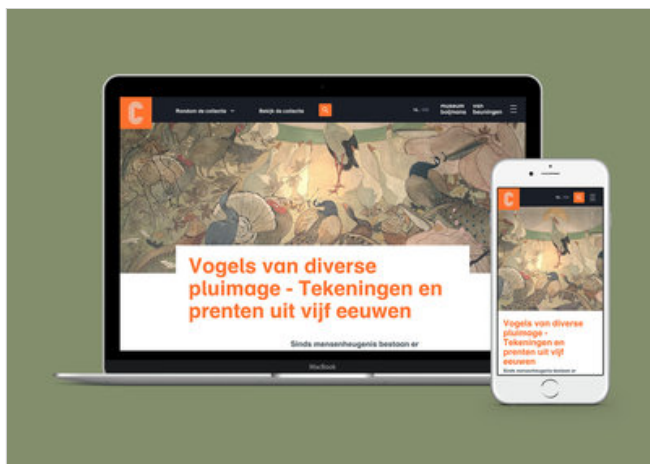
C

Rondom de collectie

Bekijk de collectie

NL

museum boijmans van beuningen

Vogels van diverse pluimage - Tekeningen en prenten uit vijf eeuwen

Sinds mensenheugenis bestaan er

MacBook

C

NL

Vogels van diverse pluimage - Tekeningen en prenten uit vijf eeuwen

Sinds mensenheugenis bestaan er